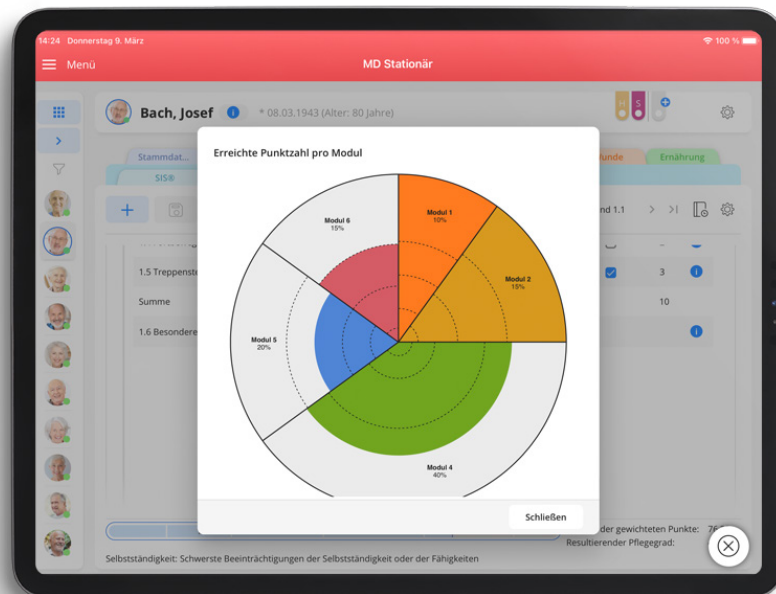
14:24 Donnerstag 9. März

100 %

Menü

MD Stationär

Bach, Josef

* 08.03.1943 (Alter: 80 Jahre)

Stammdat...

SIS®

unde

Ernährung

nd 1.1

1.5 Treppenste

Summe

1.6 Besondere

3

10

Erreichte Punktzahl pro Modul

Modul 6
15%

Modul 1
10%

Modul 2
15%

Modul 5
20%

Modul 4
40%

Schließen

der gewichteten Punkte: 7

Resultierender Pflegegrad:

Selbstständigkeit: Schwerste Beeinträchtigungen der Selbstständigkeit oder der Fähigkeiten